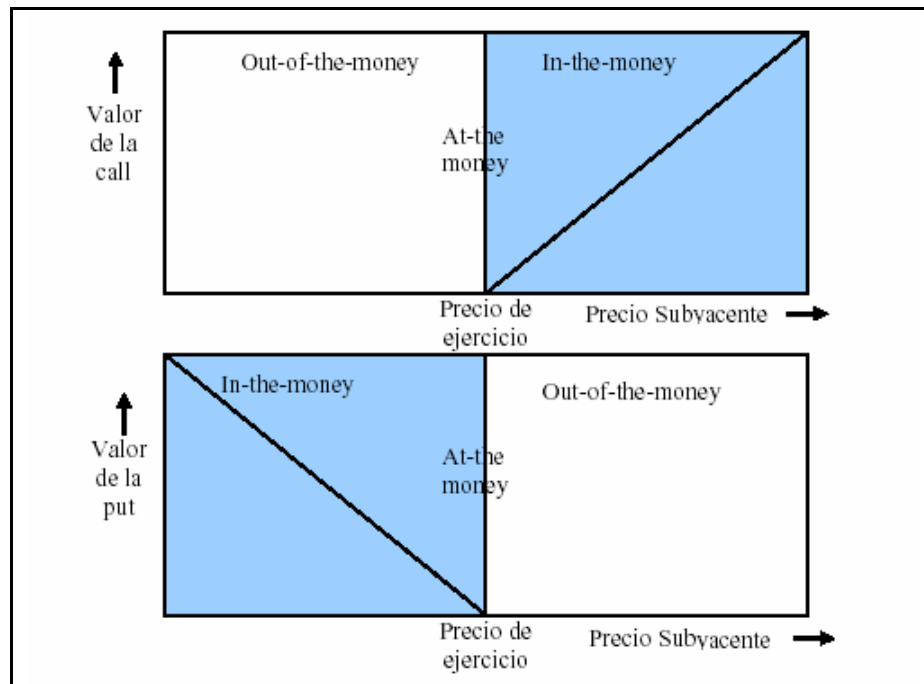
Valor de la call

Out-of-the-money

In-the-money

At-the money

Precio de ejercicio

Precio Subyacente

Valor de la put

In-the-money

Out-of-the-money

At-the money

Precio de ejercicio

Precio Subyacente